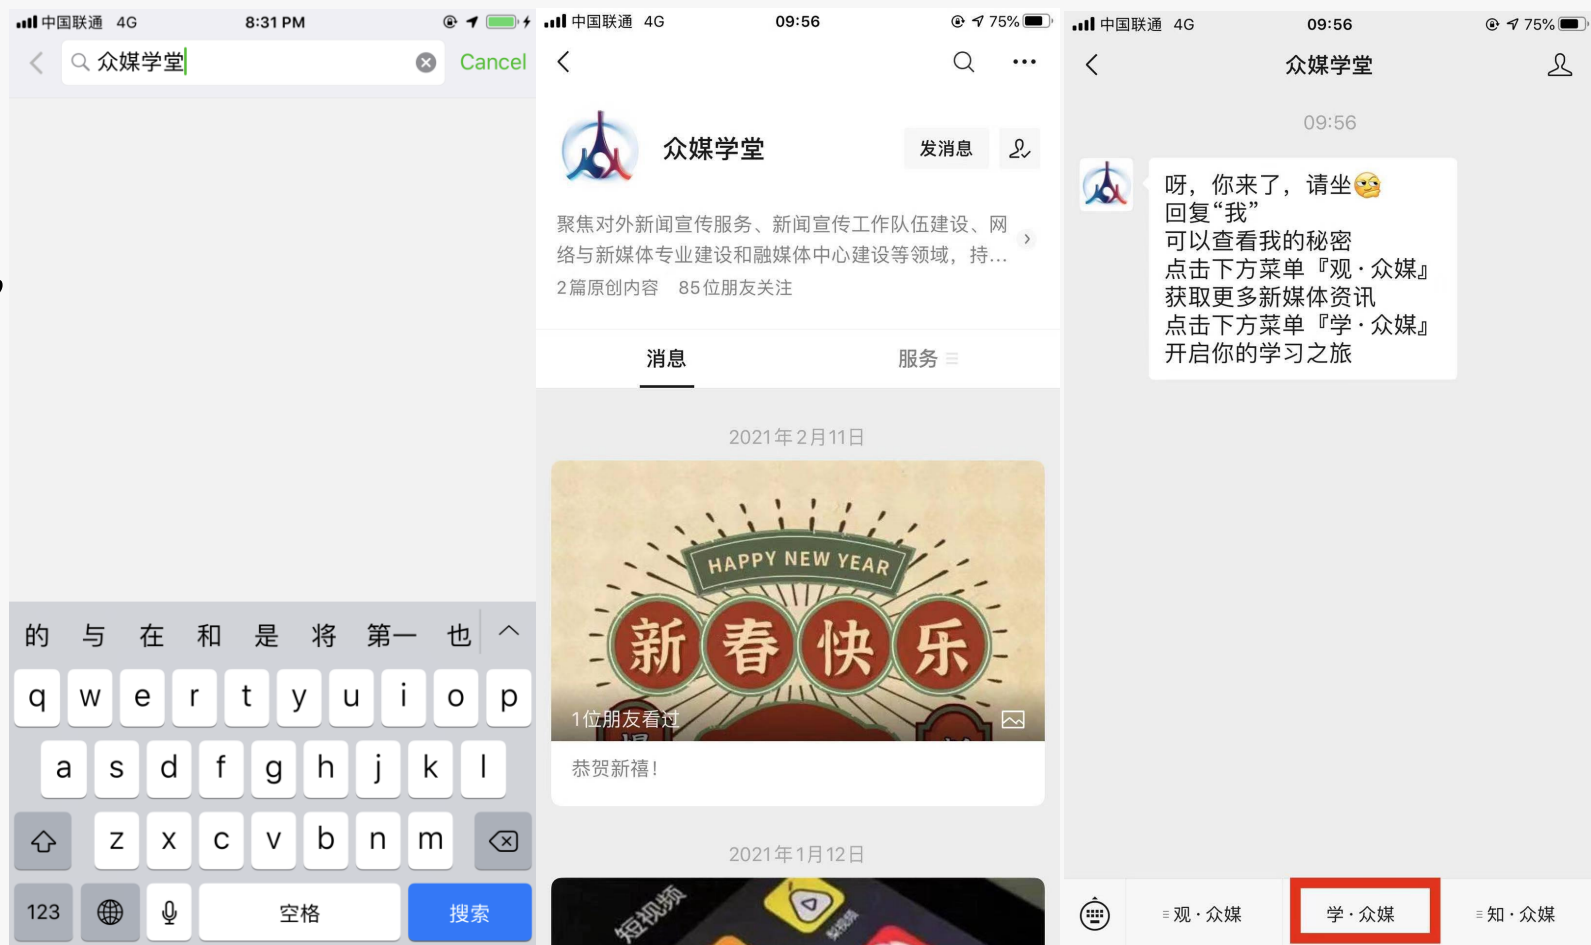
中国联通 4G 8:31 PM

众媒学堂 Cancel

的 与 在 和 是 将 第一 也

q w e r t y u i o p

a s d f g h j k l

z x c v b n m

123 空格 搜索

中国联通 4G 09:56 75%

众媒学堂 发消息

聚焦对外新闻宣传服务、新闻宣传工作队伍建设、网络与新媒体专业建设和融媒体中心建设等领域，持...

2篇原创内容 85位朋友关注

消息 服务

2021年2月11日

HAPPY NEW YEAR

新 春 快 乐

1位朋友看过

恭贺新禧！

2021年1月12日

短视频

中国联通 4G 09:56 75%

众媒学堂

09:56

呀，你来了，请坐
回复“我”
可以查看我的秘密
点击下方菜单『观·众媒』
获取更多新媒体资讯
点击下方菜单『学·众媒』
开启你的学习之旅

观·众媒 学·众媒 知·众媒